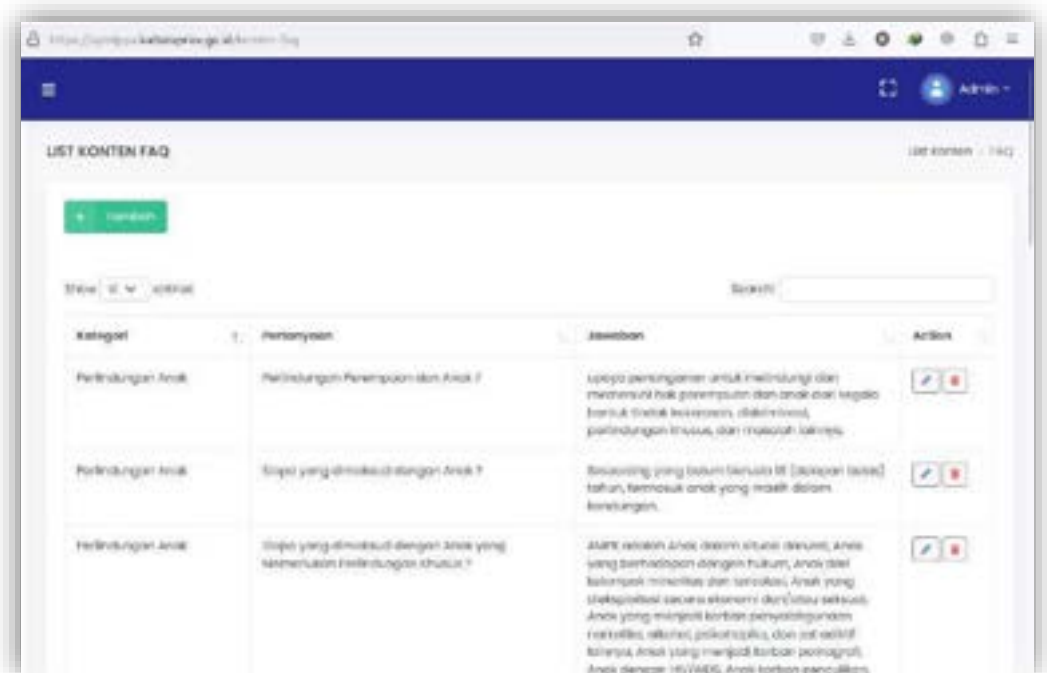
https://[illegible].kalteng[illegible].go.id/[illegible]

Admin

LIST KONTEN FAQ

List Konten / FAQ

+ Tambah

Show 10 entries

Search:

| Kategori | Pertanyaan | Jawaban | Action |
|---|---|---|---|
| Perlindungan Anak | Perlindungan Perempuan dan Anak ? | Upaya pencegahan untuk melindungi dan memenuhi hak perempuan dan anak dari segala bentuk tindak kekerasan, diskriminasi, perlindungan khusus, dan masalah lainnya. | |
| Perlindungan Anak | Siapa yang dimaksud dengan Anak ? | Seseorang yang belum berusia 18 (delapan belas) tahun, termasuk anak yang masih dalam kandungan. | |
| Perlindungan Anak | Siapa yang dimaksud dengan Anak yang Memerlukan Perlindungan Khusus ? | AMPK adalah Anak dalam situasi darurat, Anak yang berhadapan dengan hukum, Anak dari kelompok minoritas dan terisolasi, Anak yang dieksploitasi secara ekonomi dan/atau seksual, Anak yang menjadi korban penyalahgunaan narkotika, alkohol, psikotropika, dan zat adiktif lainnya, Anak yang menjadi korban pornografi, Anak dengan HIV/AIDS, Anak korban penculikan, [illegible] | |